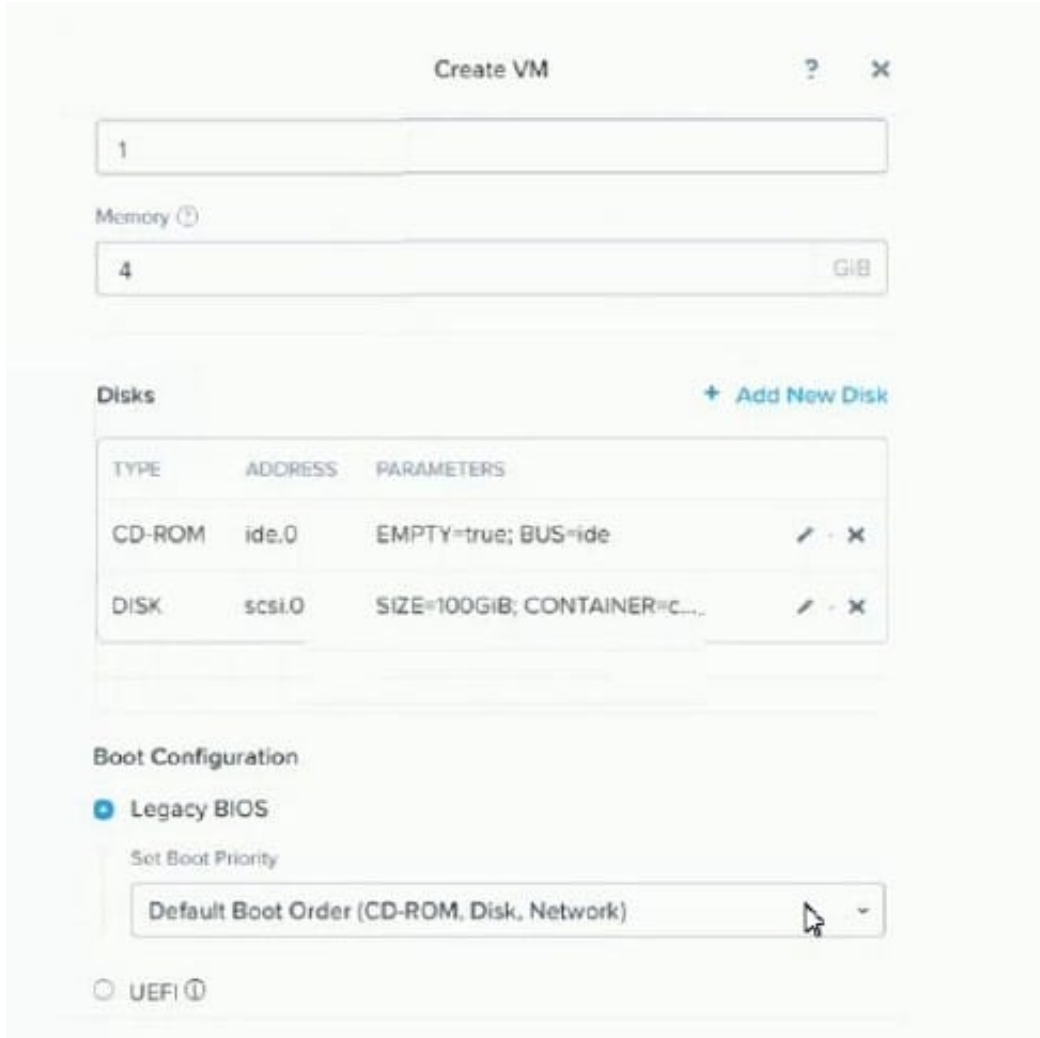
Create VM

?

×

1

Memory ⓘ

4

GiB

Disks

+ Add New Disk

| TYPE | ADDRESS | PARAMETERS |
|---|---|---|
| CD-ROM | ide.0 | EMPTY=true; BUS=ide |
| DISK | scsi.0 | SIZE=100GiB; CONTAINER=c... |

Boot Configuration

Legacy BIOS

Set Boot Priority

Default Boot Order (CD-ROM, Disk, Network)

UEFI ⓘ